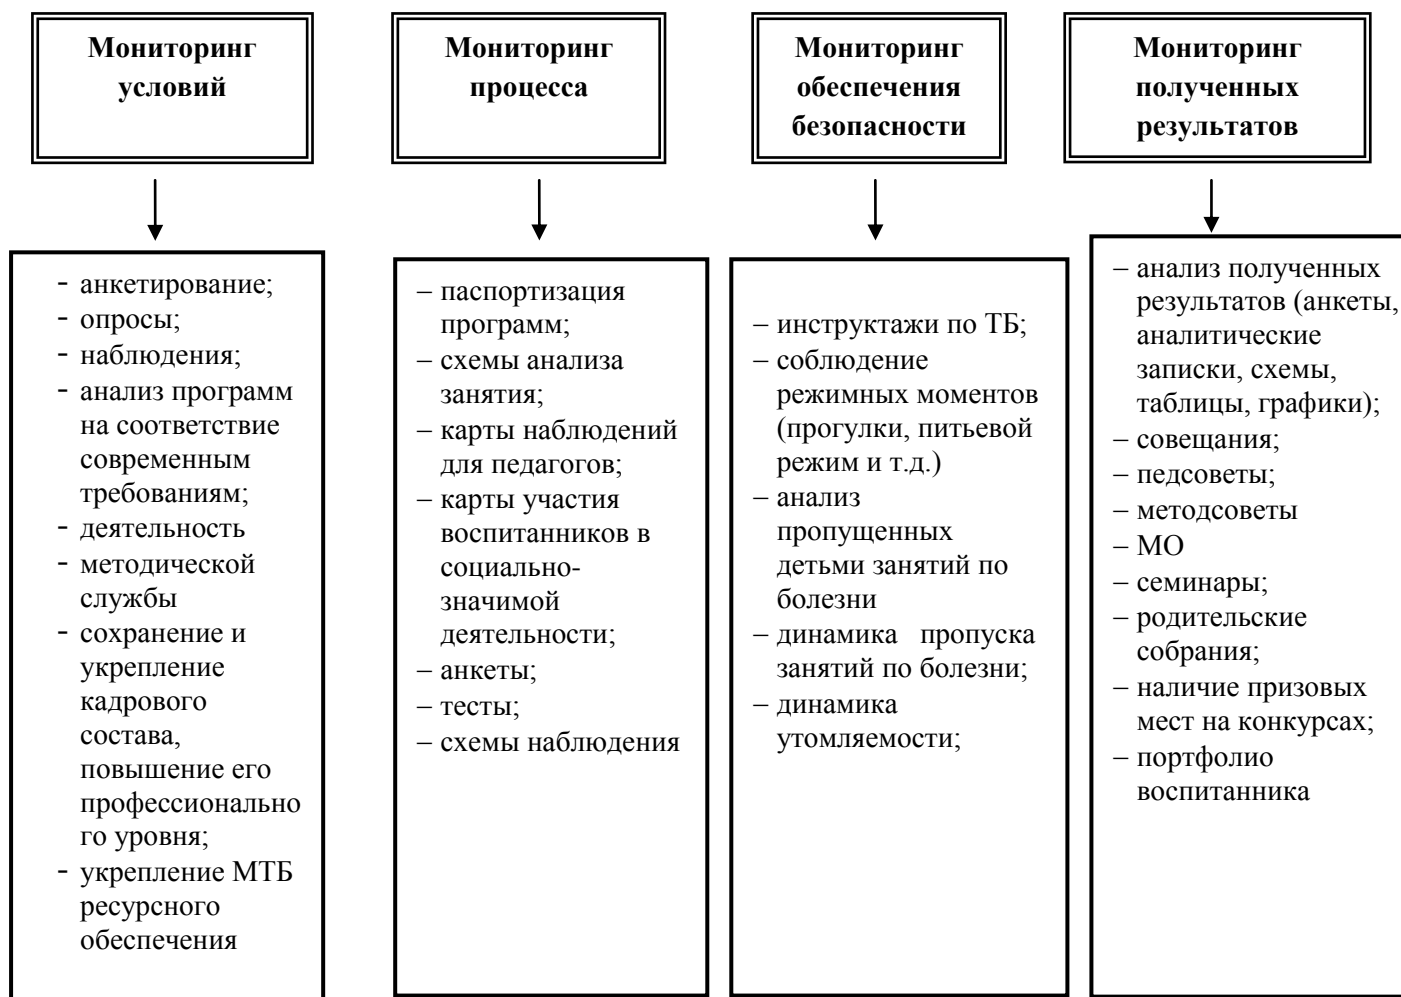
Мониторинг условий

- анкетирование;
- опросы;
- наблюдения;
- анализ программ на соответствие современным требованиям;
- деятельность
- методической службы
- сохранение и укрепление кадрового состава, повышение его профессионально го уровня;
- укрепление МТБ ресурсного обеспечения

Мониторинг процесса

– паспортизация программ;
– схемы анализа занятия;
– карты наблюдений для педагогов;
– карты участия воспитанников в социально-значимой деятельности;
– анкеты;
– тесты;
– схемы наблюдения

Мониторинг обеспечения безопасности

– инструктажи по ТБ;
– соблюдение режимных моментов (прогулки, питьевой режим и т.д.)
– анализ пропущенных детьми занятий по болезни
– динамика пропуска занятий по болезни;
– динамика утомляемости;

Мониторинг полученных результатов

– анализ полученных результатов (анкеты, аналитические записки, схемы, таблицы, графики);
– совещания;
– педсоветы;
– методсоветы
– МО
– семинары;
– родительские собрания;
– наличие призовых мест на конкурсах;
– портфолио воспитанника